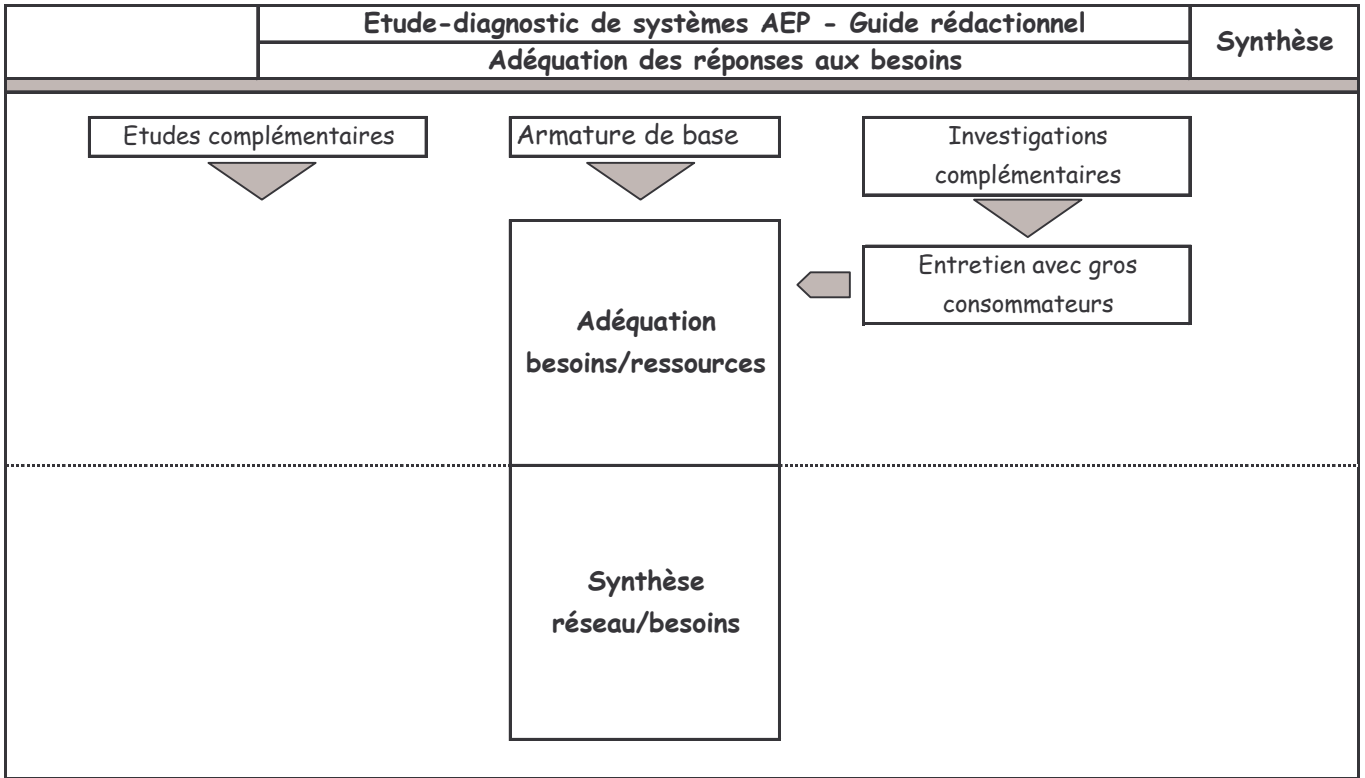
| | Etude-diagnostic de systèmes AEP - Guide rédactionnel | Synthèse |
|---|---|---|
| | Adéquation des réponses aux besoins | |

Etudes complémentaires

Armature de base

Investigations complémentaires

Entretien avec gros consommateurs

Adéquation besoins/ressources

Synthèse réseau/besoins